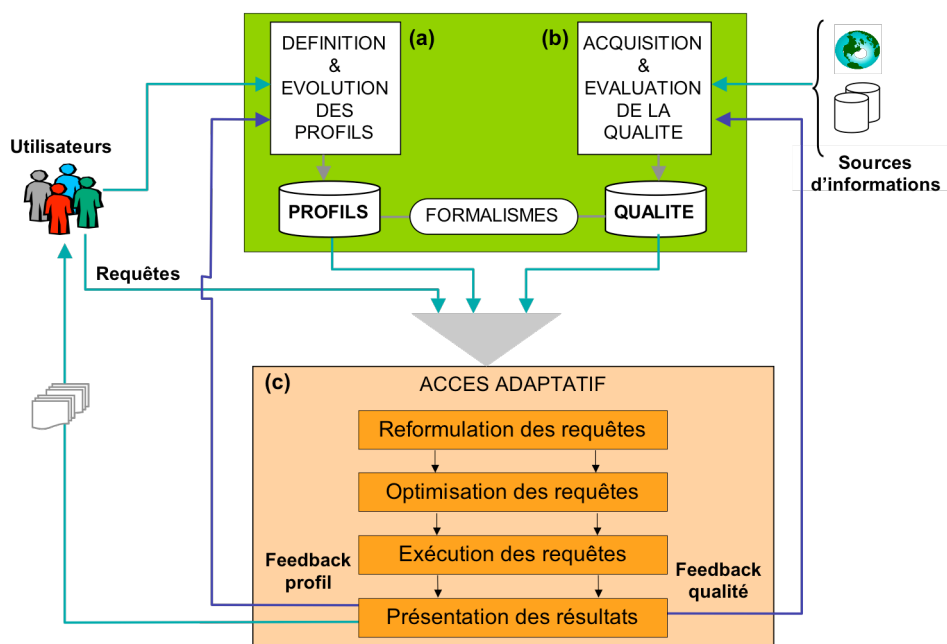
DEFINITION & EVOLUTION DES PROFILS

(a)

(b)

ACQUISITION & EVALUATION DE LA QUALITE

Utilisateurs

PROFILS

FORMALISMES

QUALITE

Sources d'informations

Requêtes

(c)

ACCES ADAPTATIF

Reformulation des requêtes

Optimisation des requêtes

Exécution des requêtes

Feedback profil

Feedback qualité

Présentation des résultats